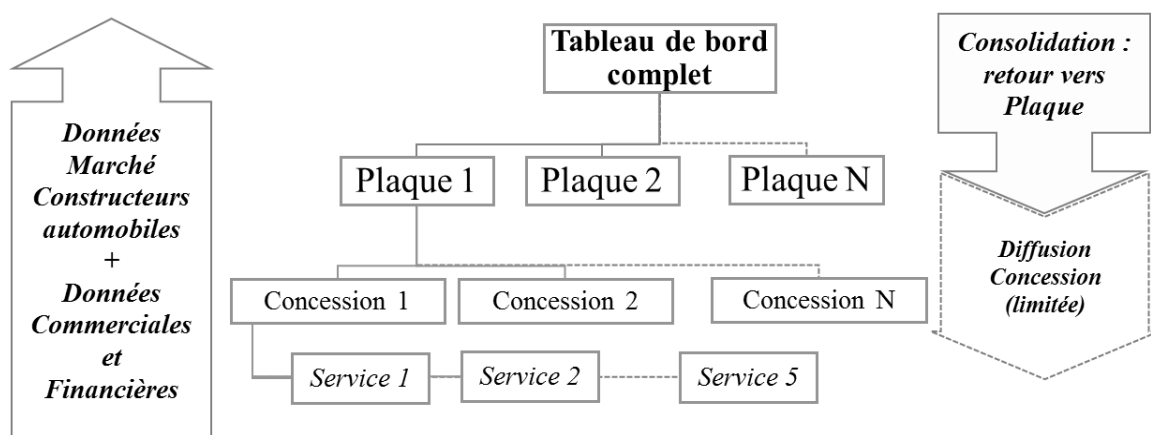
Données Marché Constructeurs automobiles + Données Commerciales et Financières

Tableau de bord complet

Plaque 1
Plaque 2
Plaque N

Concession 1
Concession 2
Concession N

Service 1
Service 2
Service 5

Consolidation : retour vers Plaque

Diffusion Concession (limitée)